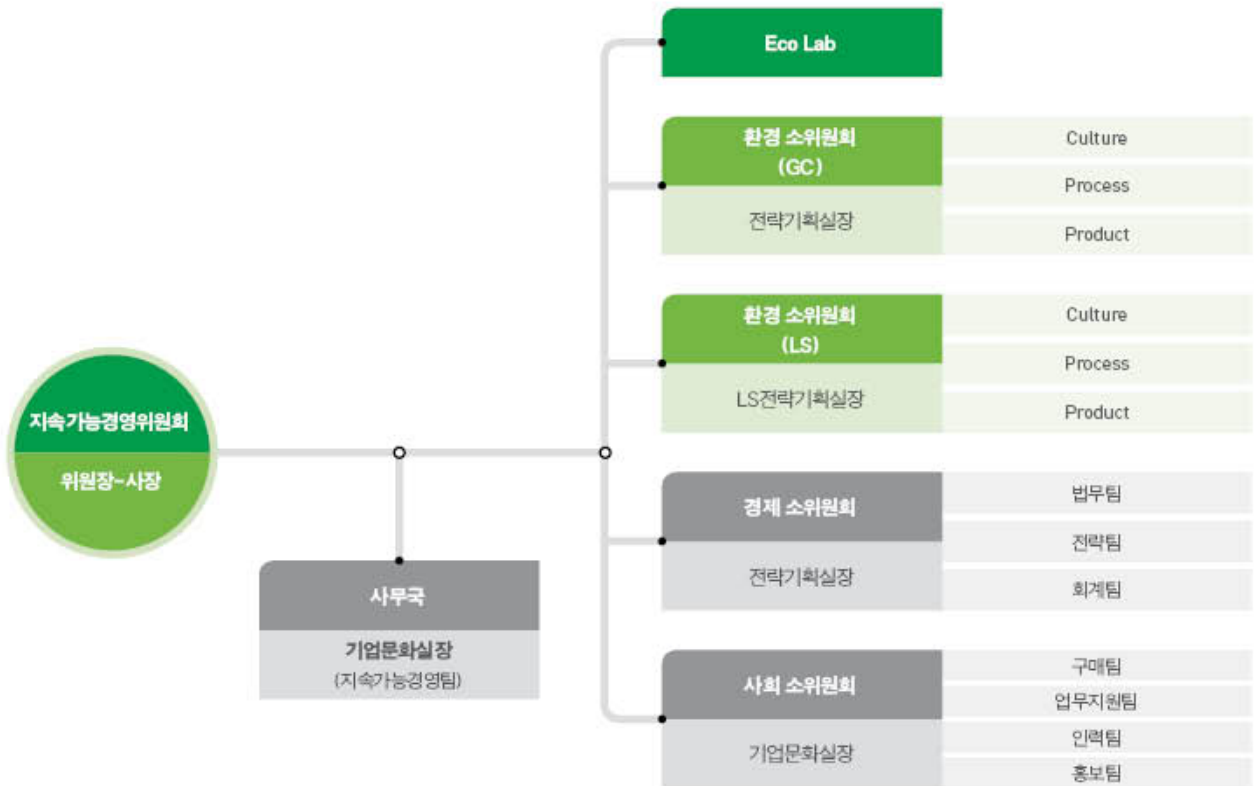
지속가능경영위원회
위원장-사장

사무국
기업문화실장
(지속가능경영팀)

Eco Lab

환경 소위원회
(GC)
전략기획실장
Culture
Process
Product

환경 소위원회
(LS)
LS전략기획실장
Culture
Process
Product

경제 소위원회
전략기획실장
법무팀
전략팀
회계팀

사회 소위원회
기업문화실장
구매팀
업무지원팀
인력팀
홍보팀